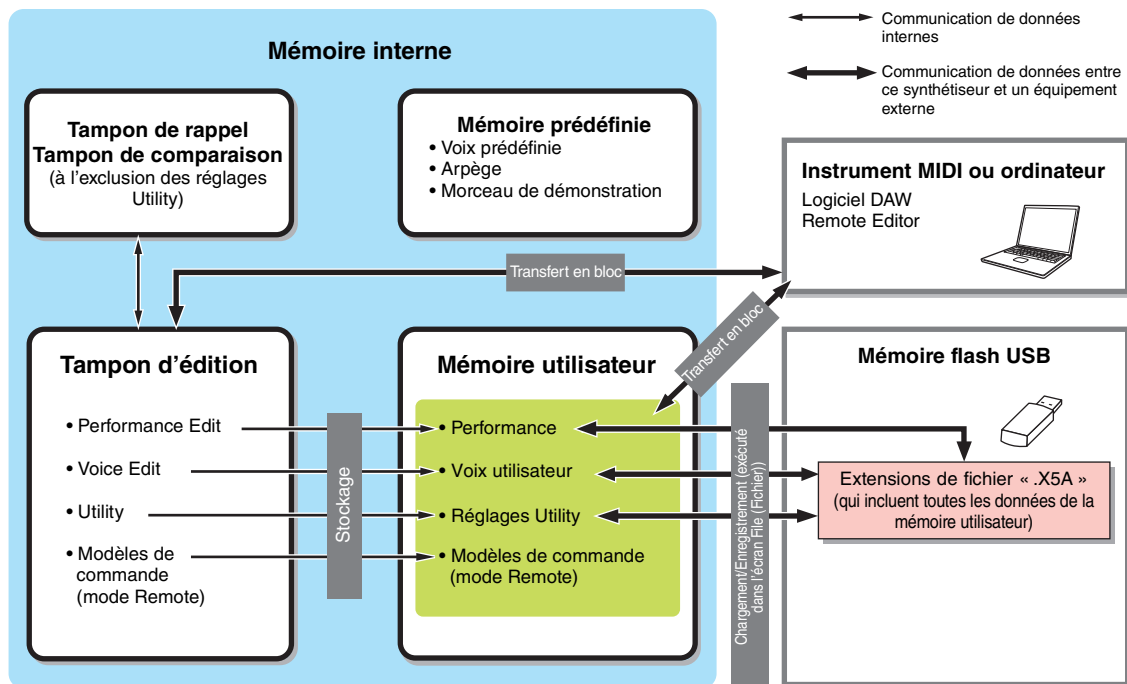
Communication de données internes

Communication de données entre ce synthétiseur et un équipement externe

Mémoire interne

Tampon de rappel
Tampon de comparaison
(à l'exclusion des réglages Utility)

Mémoire prédéfinie
• Voix prédéfinie
• Arpège
• Morceau de démonstration

Instrument MIDI ou ordinateur
Logiciel DAW
Remote Editor

Transfert en bloc

Transfert en bloc

Tampon d'édition
• Performance Edit
• Voice Edit
• Utility
• Modèles de commande (mode Remote)

Stockage

Mémoire utilisateur
• Performance
• Voix utilisateur
• Réglages Utility
• Modèles de commande (mode Remote)

Chargement/Enregistrement (exécuté dans l'écran File (Fichier))

Mémoire flash USB

Extensions de fichier « .X5A »
(qui incluent toutes les données de la mémoire utilisateur)